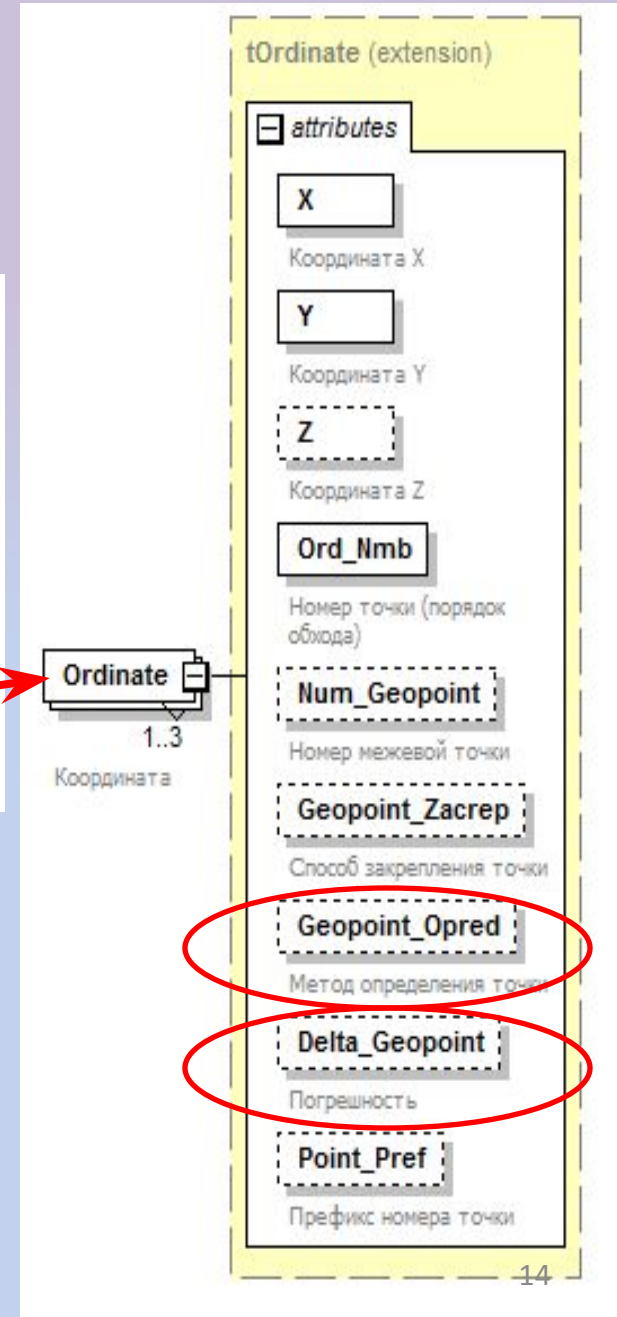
tOrdinate (extension)

attributes

X

Координата X

Y

Координата Y

Z

Координата Z

Ord_Nmb

Номер точки (порядок обхода)

Ordinate

1..3

Координата

Num_Geopoint

Номер межевой точки

Geopoint_Zacrep

Способ закрепления точки

Geopoint_Opred

Метод определения точки

Delta_Geopoint

Погрешность

Point_Pref

Префикс номера точки

14